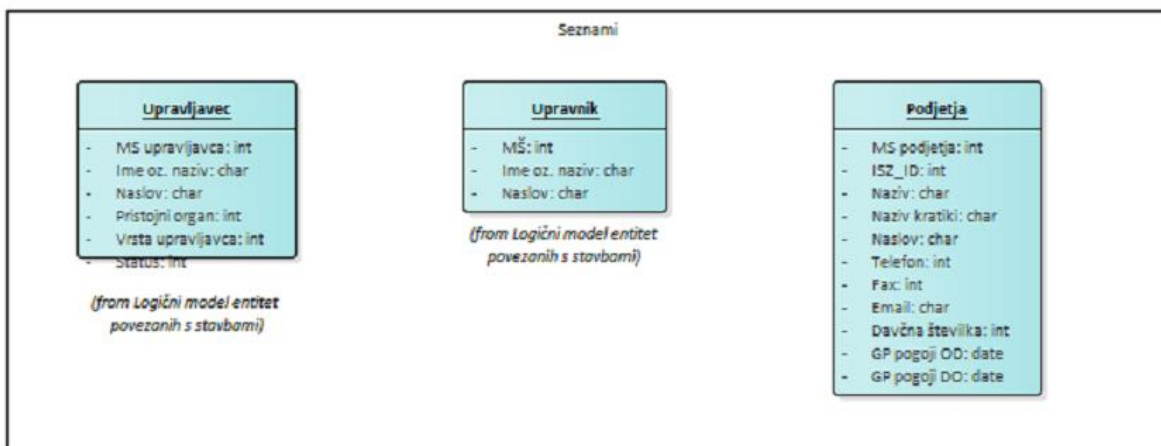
Seznami

Upravljavec

- MS upravljavca: int
- Ime oz. naziv: char
- Naslov: char
- Pristojni organ: int
- Vrsta upravljavca: int
- Status: int

(from Logični model entitet povezanih s stavbami)

Upravnik

- MŠ: int
- Ime oz. naziv: char
- Naslov: char

(from Logični model entitet povezanih s stavbami)

Podjetja

- MS podjetja: int
- ISZ_ID: int
- Naziv: char
- Naziv kratki: char
- Naslov: char
- Telefon: int
- Fax: int
- Email: char
- Davčna številka: int
- GP pogoji OD: date
- GP pogoji DO: date